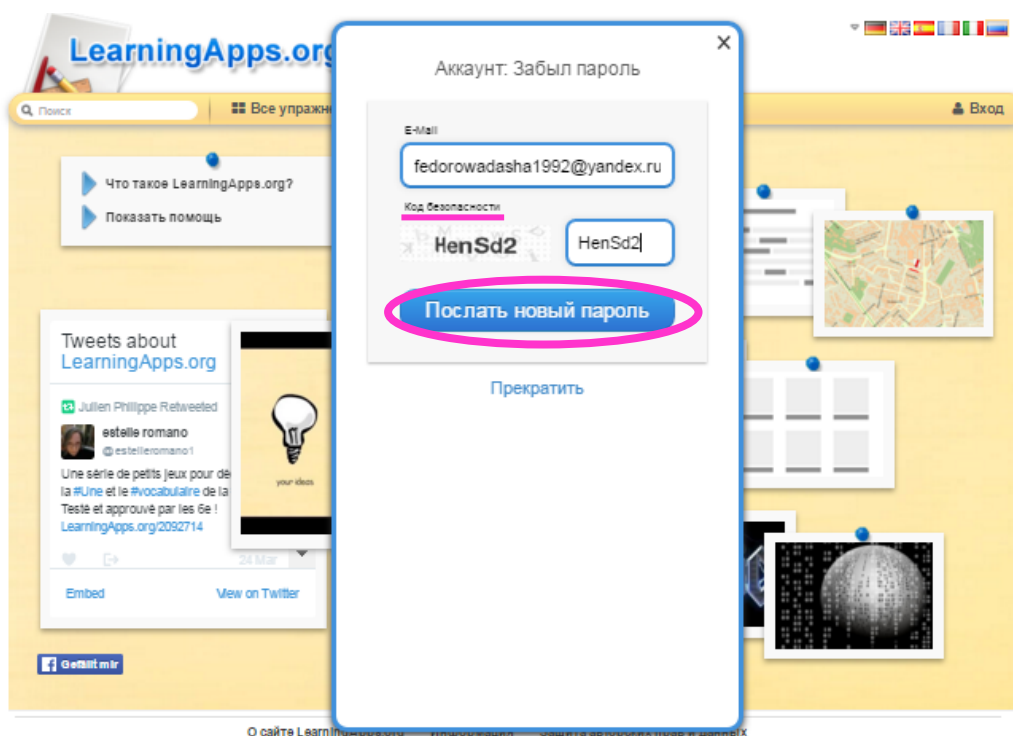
LearningApps.org

Поиск

Все упражн

Вход

Что такое LearningApps.org?

Показать помощь

Tweets about LearningApps.org

Julien Philippe Retweeted

estelle romano
@estelleromano1

Une série de petits jeux pour dé la #Une et le #vocabulaire de la Testé et approuvé par les 6e !
LearningApps.org/2092714

24 Mar

Embed

View on Twitter

your ideas

Gefällt mir

×

Аккаунт: Забыл пароль

E-Mail

fedorowadasha1992@yandex.ru

Код безопасности

HenSd2

HenSd2

Послать новый пароль

Прекратить

О сайте LearningApps.org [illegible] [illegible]